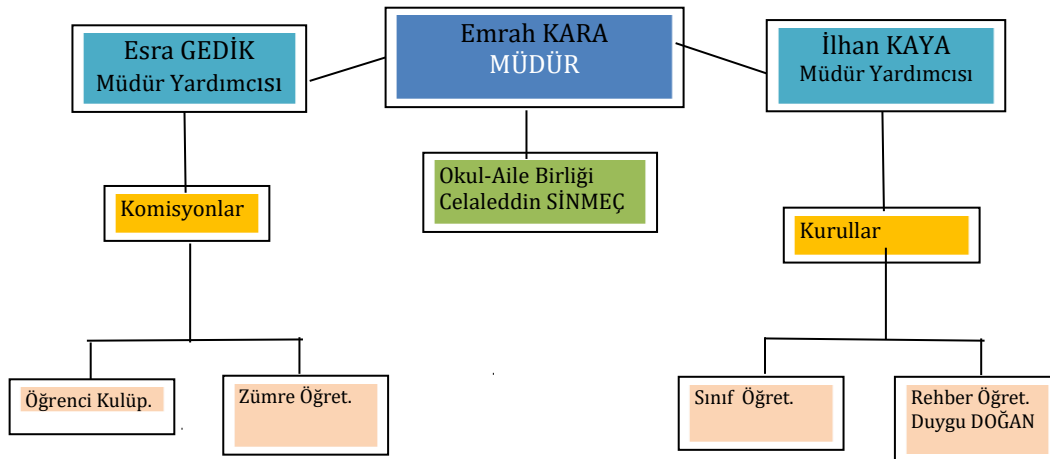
Emrah KARA
MÜDÜR

Esra GEDİK
Müdür Yardımcısı

İlhan KAYA
Müdür Yardımcısı

Okul-Aile Birliği
Celaleddin SİNMEÇ

Komisyonlar

Kurullar

Öğrenci Kulüp.

Zümre Öğret.

Sınıf Öğret.

Rehber Öğret.
Duygu DOĞAN